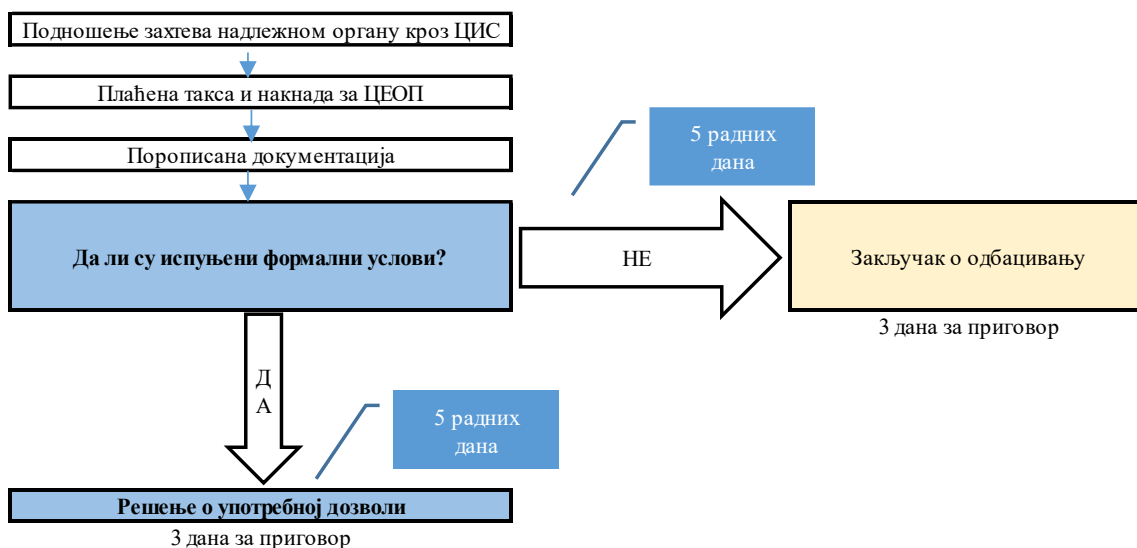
Подношење захтева надлежном органу кроз ЦИС

Плаћена такса и накнада за ЦЕОП

Пороописана документација

5 радних дана

Да ли су испуњени формални услови?

НЕ

Закључак о одбацивању

3 дана за приговор

Д А

5 радних дана

Решење о употребној дозволи

3 дана за приговор